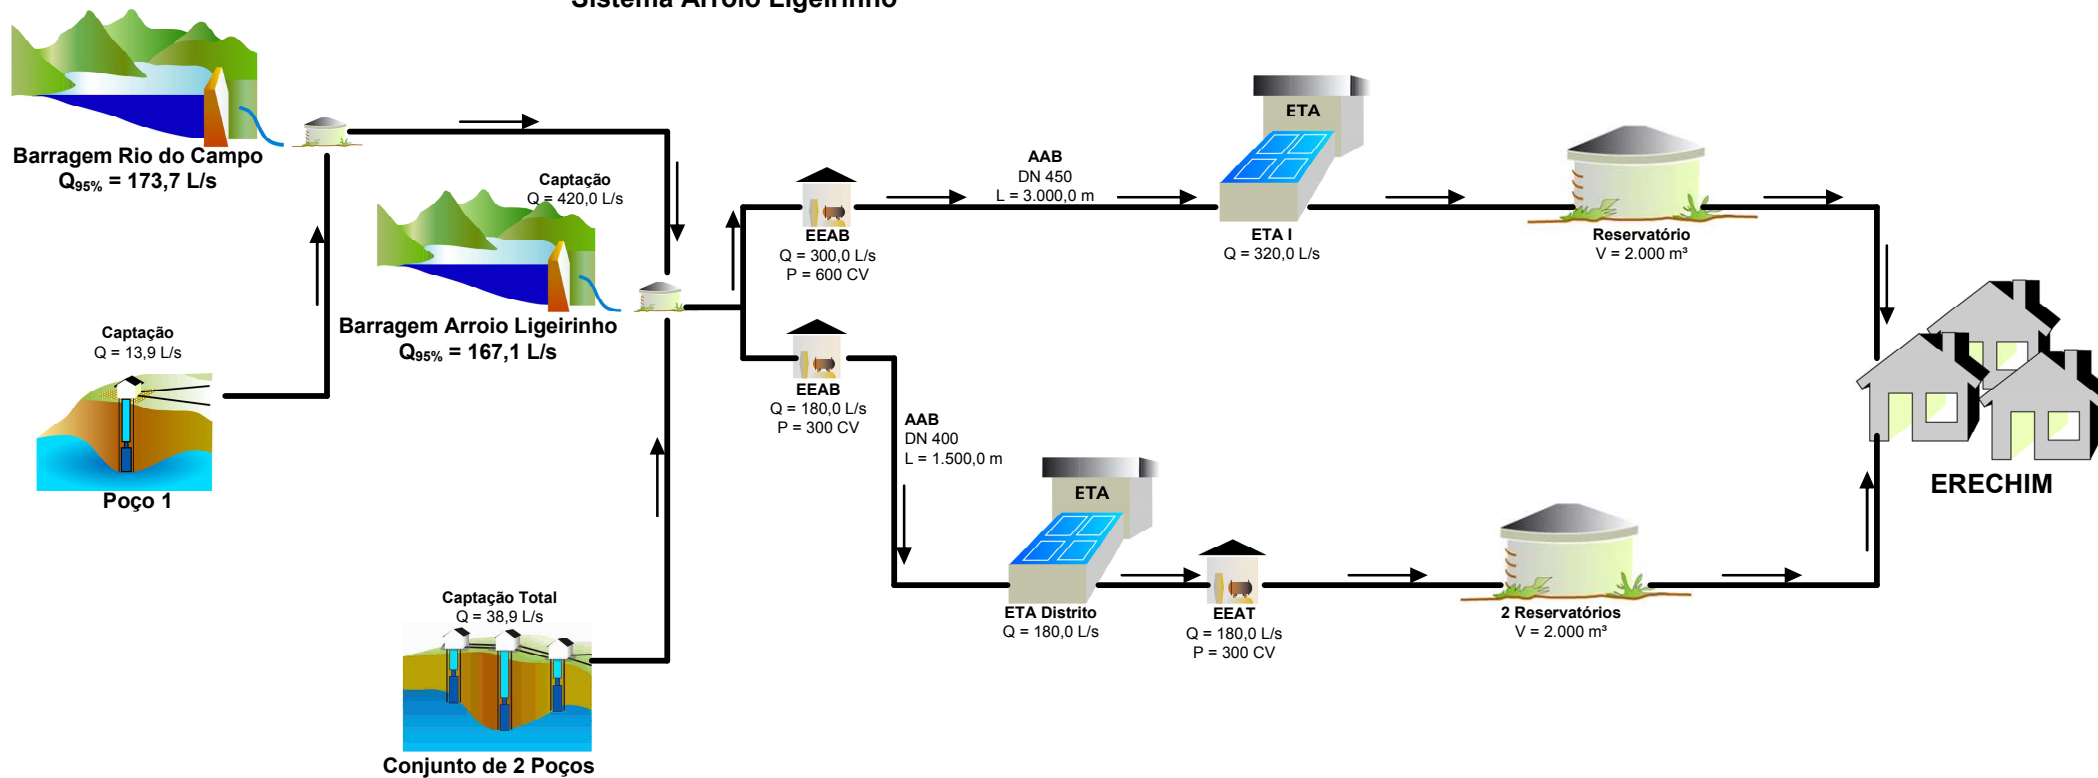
Sistema Arroio Ligeirinho

Barragem Rio do Campo
$Q_{95\%}$ = 173,7 L/s

Captação
Q = 420,0 L/s

Barragem Arroio Ligeirinho
$Q_{95\%}$ = 167,1 L/s

Captação
Q = 13,9 L/s

Poço 1

Captação Total
Q = 38,9 L/s

Conjunto de 2 Poços

EEAB
Q = 300,0 L/s
P = 600 CV

AAB
DN 450
L = 3.000,0 m

ETA

ETA I
Q = 320,0 L/s

Reservatório
V = 2.000 m³

EEAB
Q = 180,0 L/s
P = 300 CV

AAB
DN 400
L = 1.500,0 m

ETA

ETA Distrito
Q = 180,0 L/s

EEAT
Q = 180,0 L/s
P = 300 CV

2 Reservatórios
V = 2.000 m³

ERECHIM